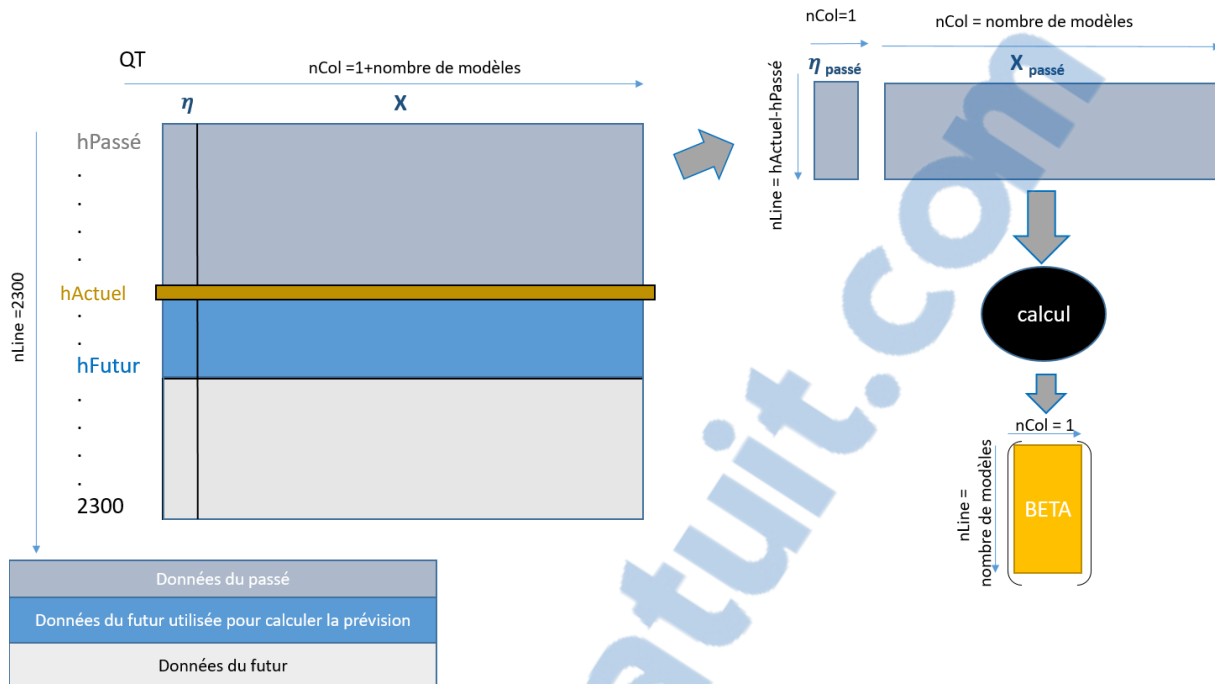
QT

nCol =1+nombre de modèles

$\eta$

X

nLine =2300

hPassé
.
.
.
.
hActuel
.
.
hFutur
.
.
.
.
2300

Données du passé

Données du futur utilisée pour calculer la prévision

Données du futur

nCol=1

nCol = nombre de modèles

$\eta$ passé

X passé

nLine = hActuel-hPassé

calcul

nCol = 1

nLine = nombre de modèles

BETA